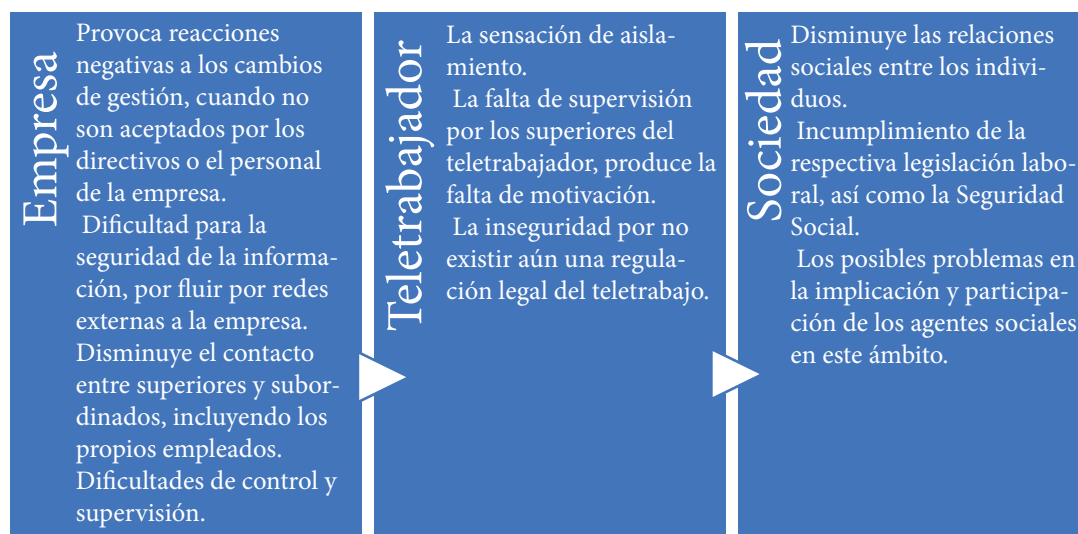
Empresa

Provoca reacciones negativas a los cambios de gestión, cuando no son aceptados por los directivos o el personal de la empresa.

Dificultad para la seguridad de la información, por fluir por redes externas a la empresa.

Disminuye el contacto entre superiores y subordinados, incluyendo los propios empleados.

Dificultades de control y supervisión.

Teletrabajador

La sensación de aislamiento.

La falta de supervisión por los superiores del teletrabajador, produce la falta de motivación.

La inseguridad por no existir aún una regulación legal del teletrabajo.

Sociedad

Disminuye las relaciones sociales entre los individuos.

Incumplimiento de la respectiva legislación laboral, así como la Seguridad Social.

Los posibles problemas en la implicación y participación de los agentes sociales en este ámbito.